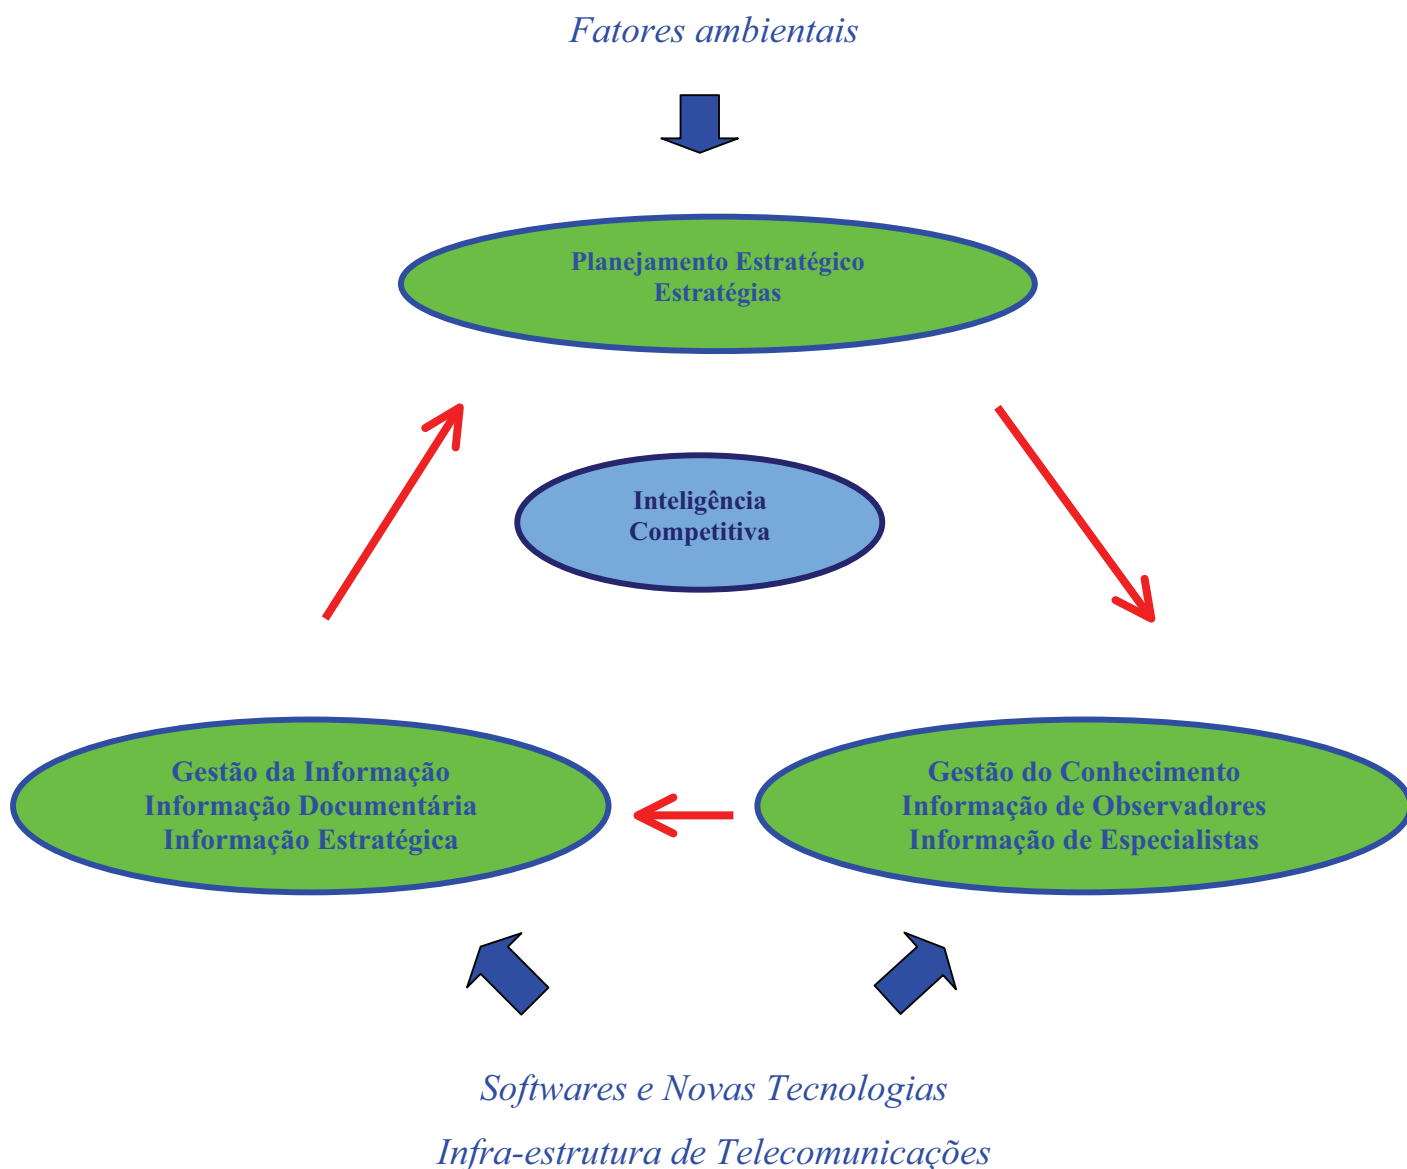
Fatores ambientais

Planejamento Estratégico
Estratégias

Inteligência
Competitiva

Gestão da Informação
Informação Documentária
Informação Estratégica

Gestão do Conhecimento
Informação de Observadores
Informação de Especialistas

Softwares e Novas Tecnologias

Infra-estrutura de Telecomunicações